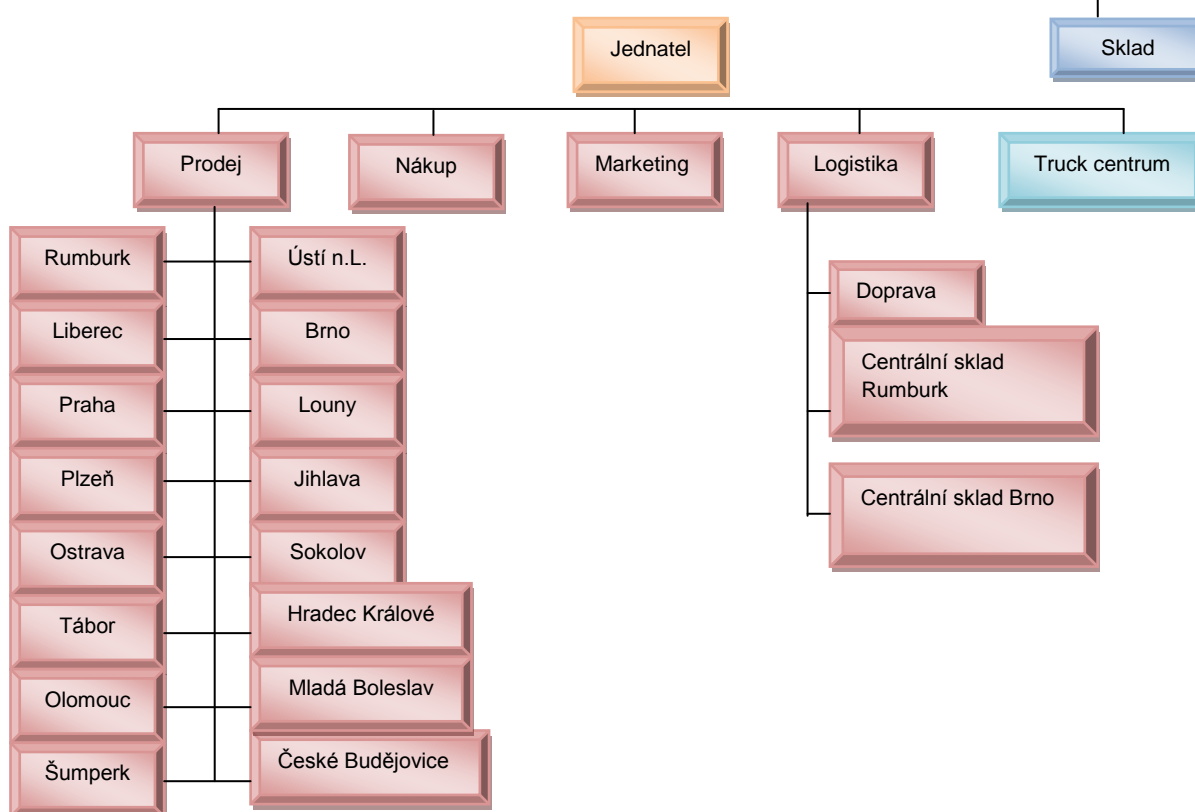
Jednatel

Sklad

Prodej

Nákup

Marketing

Logistika

Truck centrum

Rumburk

Ústí n.L.

Liberec

Brno

Praha

Louny

Plzeň

Jihlava

Ostrava

Sokolov

Tábor

Hradec Králové

Olomouc

Mladá Boleslav

Šumperk

České Budějovice

Doprava

Centrální sklad Rumburk

Centrální sklad Brno